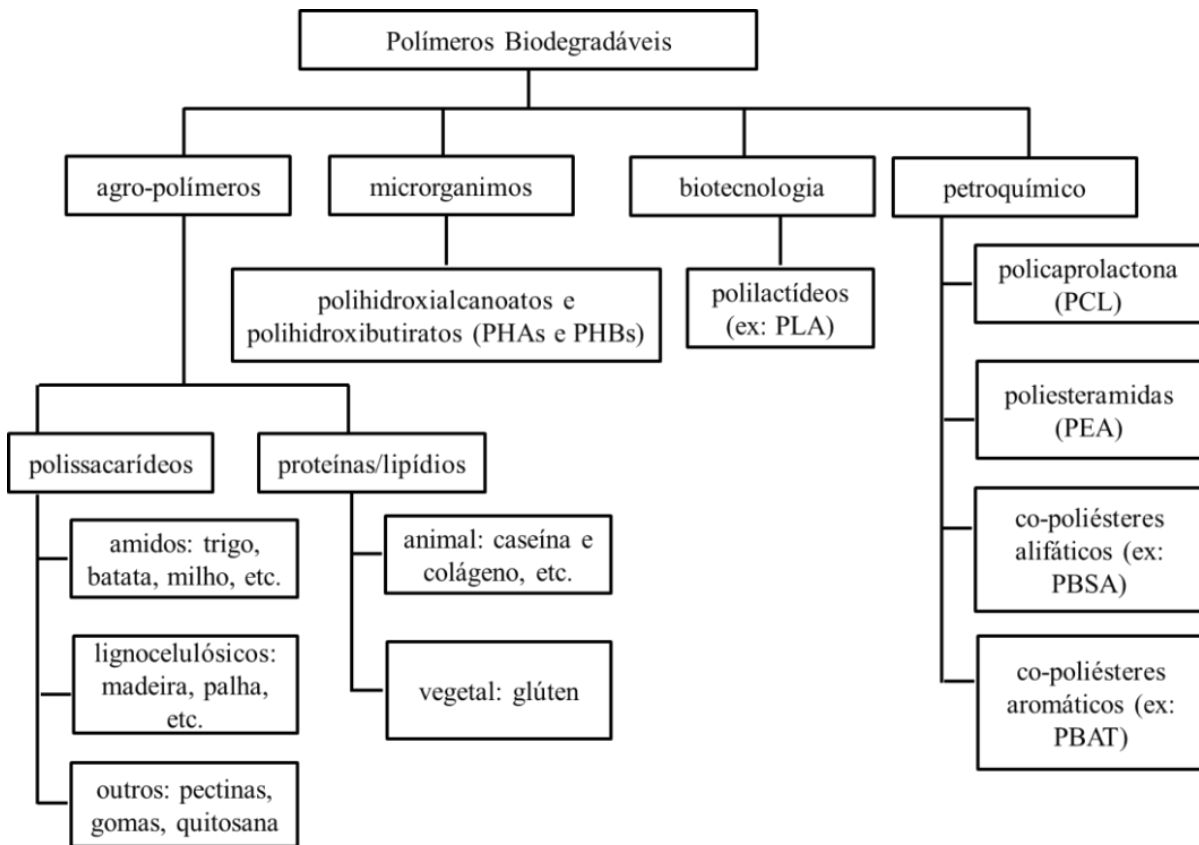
Polímeros Biodegradáveis

agro-polímeros

microrganimos

biotecnologia

petroquímico

polihidroxialcanoatos e polihidroxibutiratos (PHAs e PHBs)

polilactídeos (ex: PLA)

policaprolactona (PCL)

poliesteramidas (PEA)

co-poliésteres alifáticos (ex: PBSA)

co-poliésteres aromáticos (ex: PBAT)

polissacarídeos

proteínas/lipídios

amidos: trigo, batata, milho, etc.

lignocelulósicos: madeira, palha, etc.

outros: pectinas, gomas, quitosana

animal: caseína e colágeno, etc.

vegetal: glúten